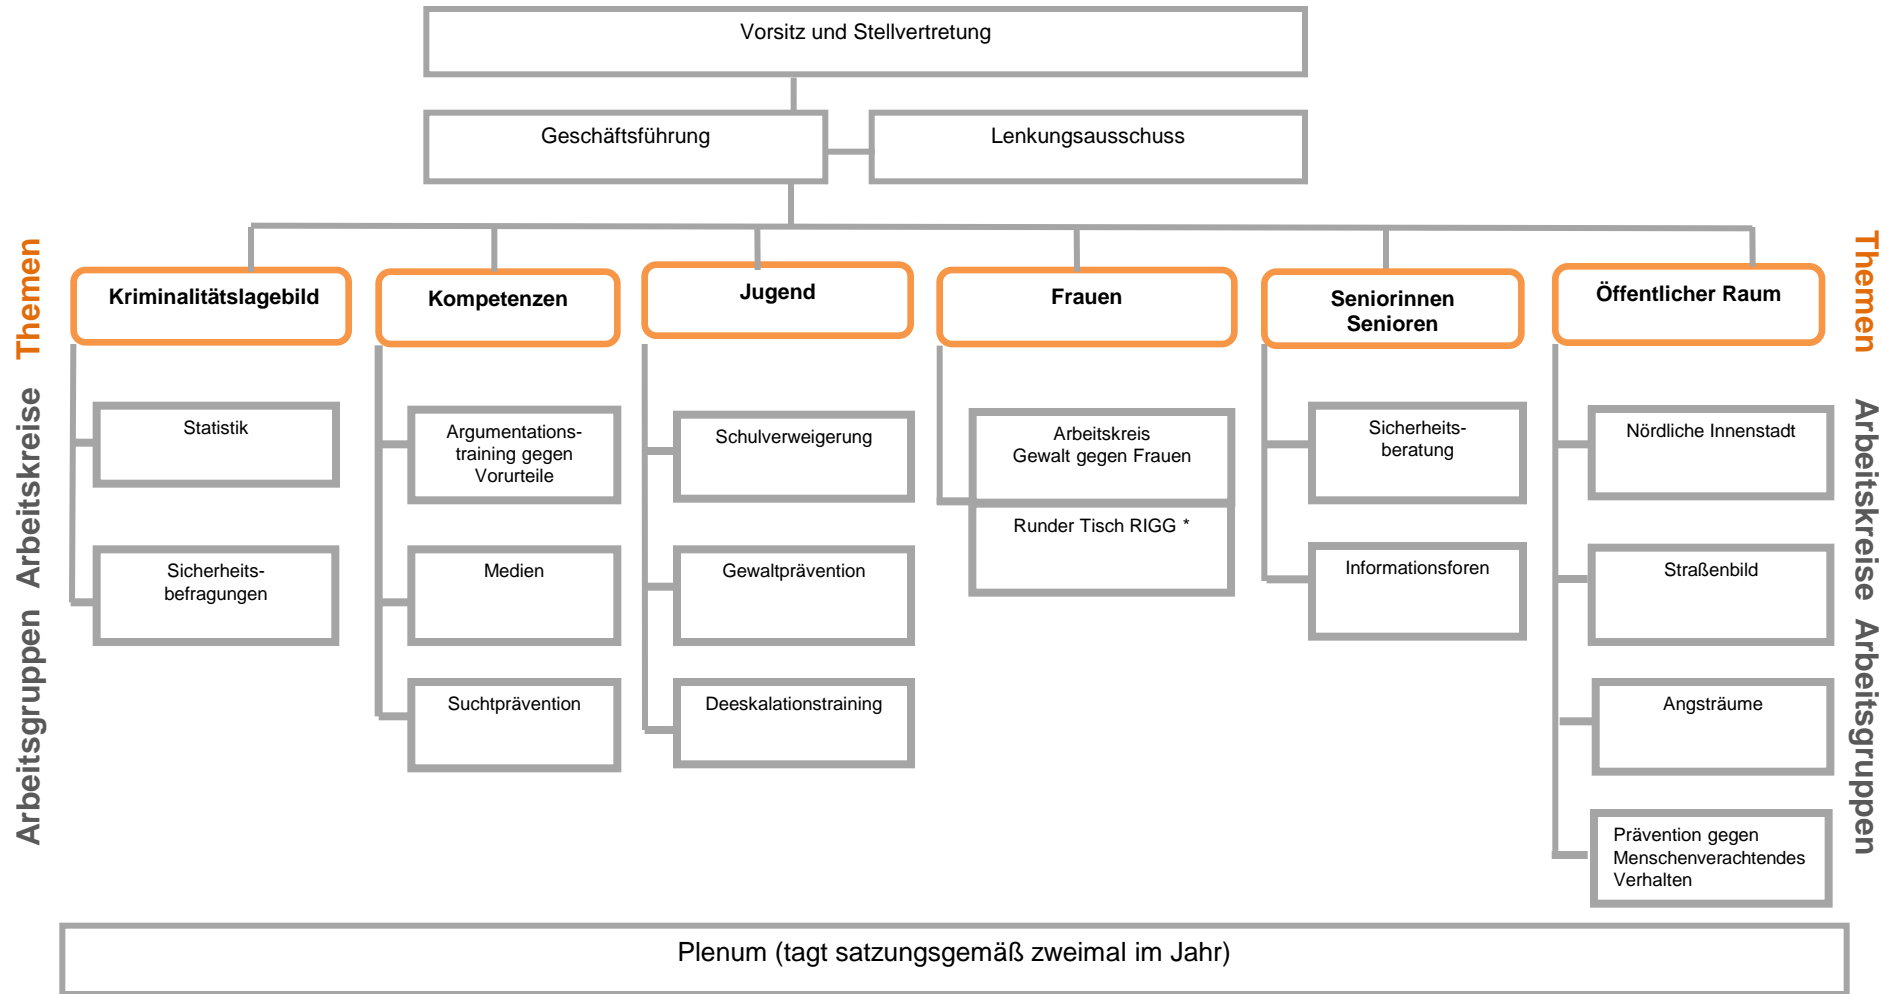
Vorsitz und Stellvertretung

Geschäftsführung

Lenkungsausschuss

Themen

Arbeitsgruppen Arbeitskreise

Kriminalitätslagebild

Statistik

Sicherheitsbefragungen

Kompetenzen

Argumentationstraining gegen Vorurteile

Medien

Suchtprävention

Jugend

Schulverweigerung

Gewaltprävention

Deeskalationstraining

Frauen

Arbeitskreis Gewalt gegen Frauen

Runder Tisch RIGG *

Seniorinnen Senioren

Sicherheitsberatung

Informationsforen

Öffentlicher Raum

Nördliche Innenstadt

Straßenbild

Angsträume

Prävention gegen Menschenverachtendes Verhalten

Themen

Arbeitskreise Arbeitsgruppen

Plenum (tagt satzungsgemäß zweimal im Jahr)